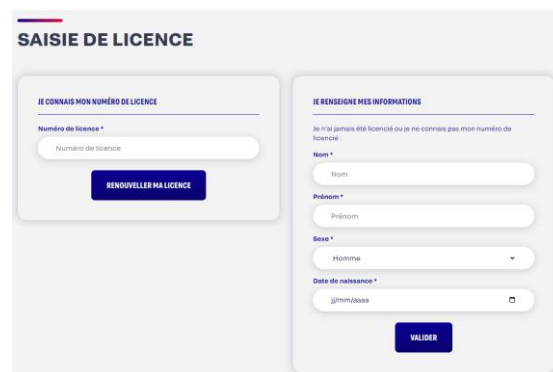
SAISIE DE LICENCE

JE CONNAIS MON NUMÉRO DE LICENCE

Numéro de licence *

Numéro de licence

RENOUVELLER MA LICENCE

JE RENSEIGNE MES INFORMATIONS

Je n'ai jamais été licencié ou je ne connais pas mon numéro de licencié :

Nom *

Nom

Prénom *

Prénom

Sexe *

Homme

Date de naissance *

jj/mm/aaaa

VALIDER